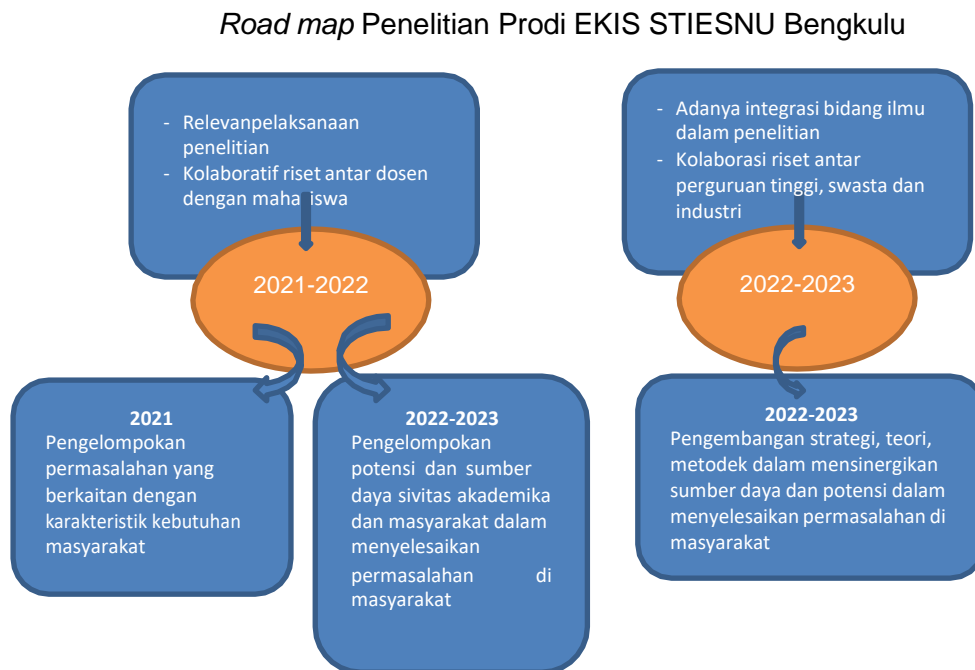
*Road map* Penelitian Prodi EKIS STIESNU Bengkulu

- Relevanpelaksanaan penelitian
- Kolaboratif riset antar dosen dengan mahasiswa

2021-2022

**2021**
Pengelompokan permasalahan yang berkaitan dengan karakteristik kebutuhan masyarakat

**2022-2023**
Pengelompokan potensi dan sumber daya sivitas akademika dan masyarakat dalam menyelesaikan permasalahan di masyarakat

- Adanya integrasi bidang ilmu dalam penelitian
- Kolaborasi riset antar perguruan tinggi, swasta dan industri

2022-2023

**2022-2023**
Pengembangan strategi, teori, metodek dalam mensinergikan sumber daya dan potensi dalam menyelesaikan permasalahan di masyarakat